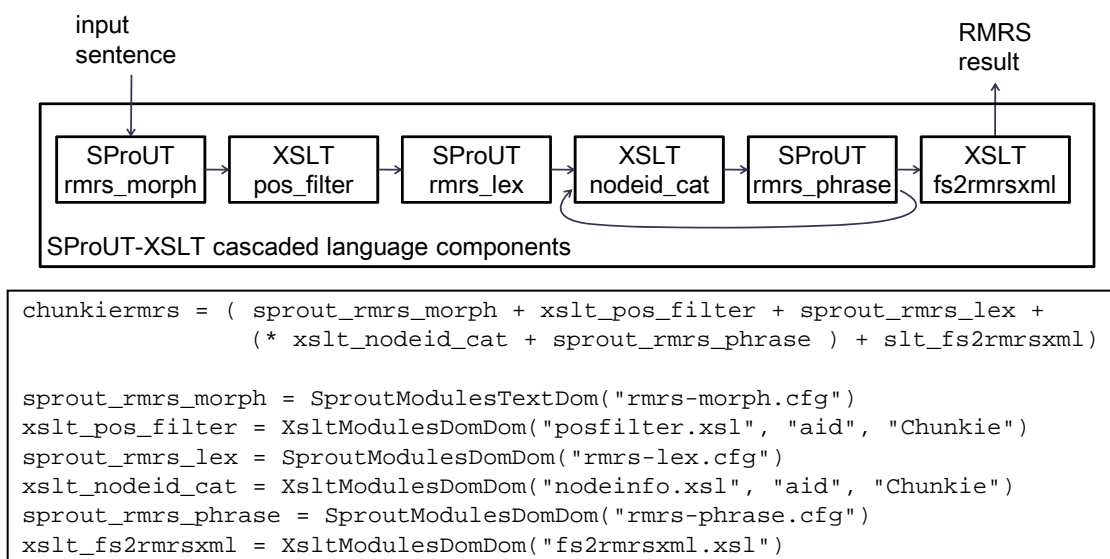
input sentence

RMRS result

SProUT rmrs_morph

XSLT pos_filter

SProUT rmrs_lex

XSLT nodeid_cat

SProUT rmrs_phrase

XSLT fs2rmrsxml

SProUT-XSLT cascaded language components

chunkiermrs = ( sprout_rmrs_morph + xslt_pos_filter + sprout_rmrs_lex +
              (* xslt_nodeid_cat + sprout_rmrs_phrase ) + slt_fs2rmrsxml)

sprout_rmrs_morph = SproutModulesTextDom("rmrs-morph.cfg")
xslt_pos_filter = XsltModulesDomDom("posfilter.xsl", "aid", "Chunkie")
sprout_rmrs_lex = SproutModulesDomDom("rmrs-lex.cfg")
xslt_nodeid_cat = XsltModulesDomDom("nodeinfo.xsl", "aid", "Chunkie")
sprout_rmrs_phrase = SproutModulesDomDom("rmrs-phrase.cfg")
xslt_fs2rmrsxml = XsltModulesDomDom("fs2rmrsxml.xsl")